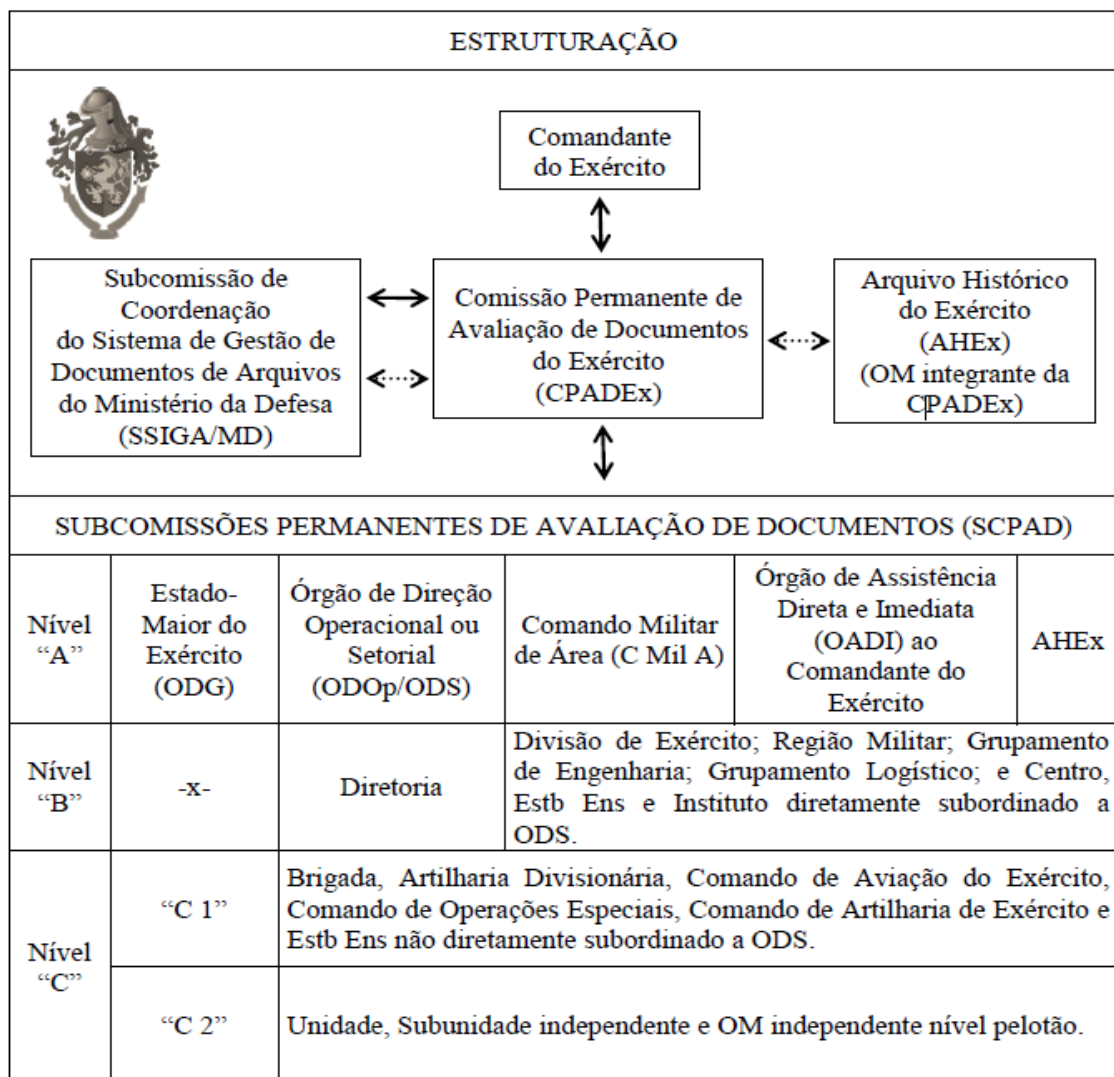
ESTRUTURAÇÃO

Comandante do Exército

Subcomissão de Coordenação do Sistema de Gestão de Documentos de Arquivos do Ministério da Defesa (SSIGA/MD)

Comissão Permanente de Avaliação de Documentos do Exército (CPADEx)

Arquivo Histórico do Exército (AHEx) (OM integrante da CPADEx)

SUBCOMISSÕES PERMANENTES DE AVALIAÇÃO DE DOCUMENTOS (SCPAD)

| Nível "A" | Estado-Maior do Exército (ODG) | Órgão de Direção Operacional ou Setorial (ODOp/ODS) | Comando Militar de Área (C Mil A) | Órgão de Assistência Direta e Imediata (OADI) ao Comandante do Exército | AHEx |
|---|---|---|---|---|---|
| Nível "B" | -x- | Diretoria | Divisão de Exército; Região Militar; Grupamento de Engenharia; Grupamento Logístico; e Centro, Estb Ens e Instituto diretamente subordinado a ODS. | | |
| Nível "C" | "C 1" | Brigada, Artilharia Divisionária, Comando de Aviação do Exército, Comando de Operações Especiais, Comando de Artilharia de Exército e Estb Ens não diretamente subordinado a ODS. | | | |
| | "C 2" | Unidade, Subunidade independente e OM independente nível pelotão. | | | |